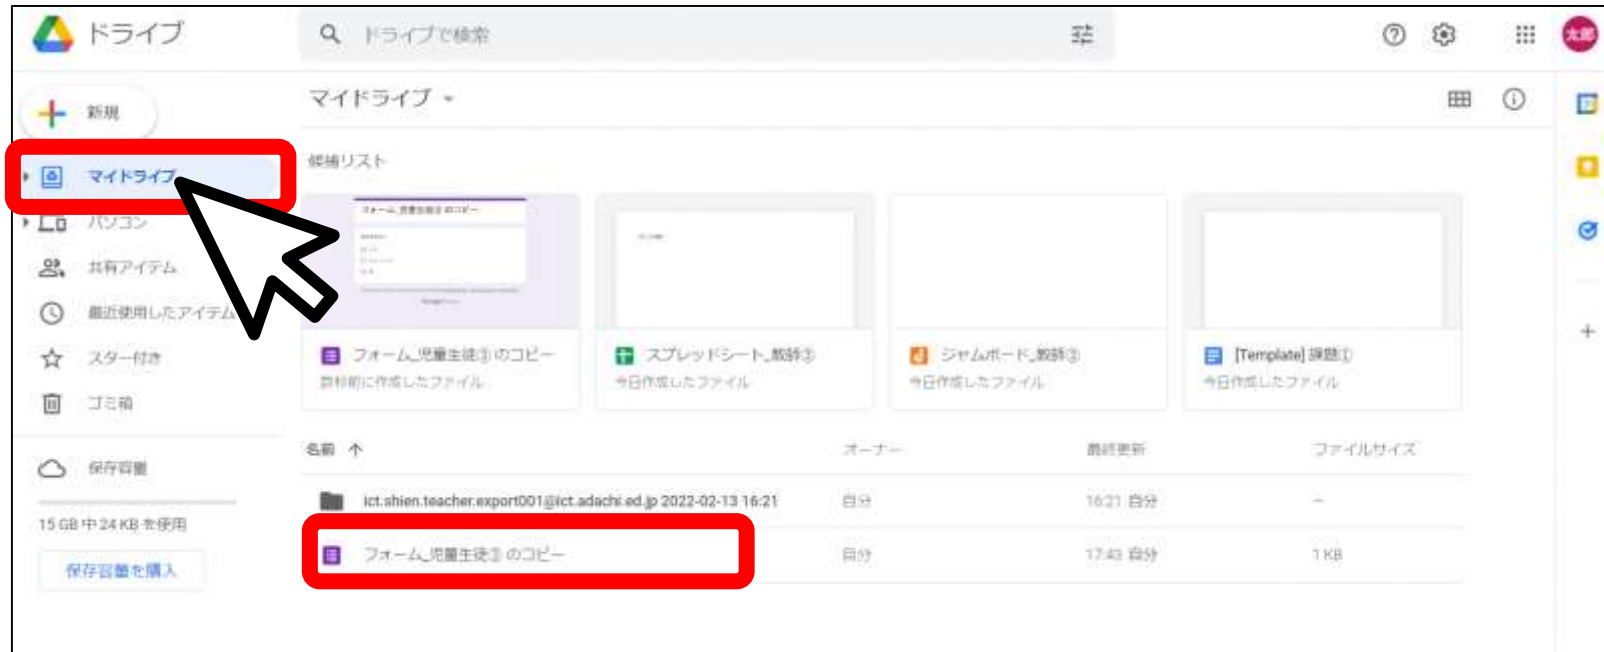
ドライブ

ドライブで検索

太郎

新規

マイドライブ

パソコン

共有アイテム

最近使用したアイテム

スター付き

ゴミ箱

保存容量

15 GB 中 24 KB を使用

保存容量を購入

マイドライブ ▾

候補リスト

フォーム_児童生徒③ のコピー

フォーム_児童生徒③ のコピー
数秒前に作成したファイル

スプレッドシート_教師③
今日作成したファイル

ジャムボード_教師③
今日作成したファイル

[Template] 課題①
今日作成したファイル

| 名前 ↑ | オーナー | 最終更新 | ファイルサイズ |
|---|---|---|---|
| ict.shien.teacher.export001@ict.adachi.ed.jp 2022-02-13 16:21 | 自分 | 16:21 自分 | – |
| フォーム_児童生徒③ のコピー | 自分 | 17:43 自分 | 1 KB |